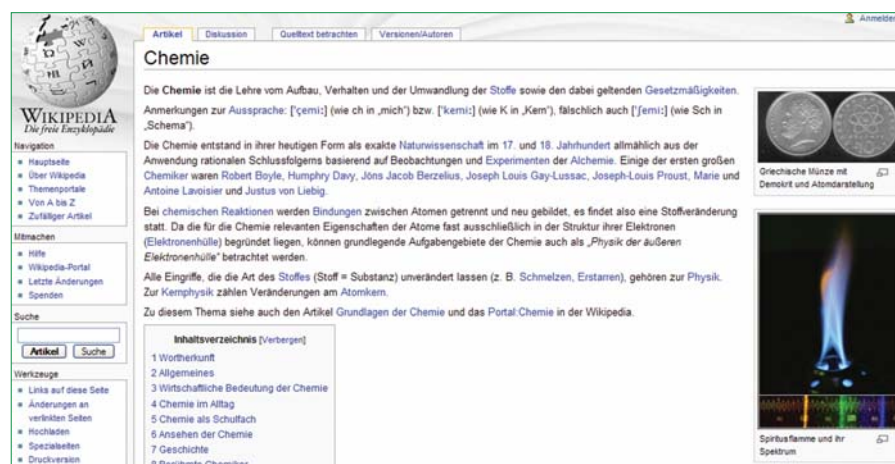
Anmelden

WIKIPEDIA
Die freie Enzyklopädie

Navigation
- Hauptseite
- Über Wikipedia
- Themenportale
- Von A bis Z
- Zufälliger Artikel

Mitmachen
- Hilfe
- Wikipedia-Portal
- Letzte Änderungen
- Spenden

Suche

Artikel | Suche

Werkzeuge
- Links auf diese Seite
- Änderungen an verlinkten Seiten
- Hochladen
- Spezialseiten
- Druckversion

Artikel | Diskussion | Quelltext betrachten | Versionen/Autoren

Chemie

Die Chemie ist die Lehre vom Aufbau, Verhalten und der Umwandlung der Stoffe sowie den dabei geltenden Gesetzmäßigkeiten.

Anmerkungen zur Aussprache: [ˈçemiː] (wie ch in „mich") bzw. [ˈkemiː] (wie K in „Kern"), fälschlich auch [ˈʃemiː] (wie Sch in „Schema").

Die Chemie entstand in ihrer heutigen Form als exakte Naturwissenschaft im 17. und 18. Jahrhundert allmählich aus der Anwendung rationalen Schlussfolgerns basierend auf Beobachtungen und Experimenten der Alchemie. Einige der ersten großen Chemiker waren Robert Boyle, Humphry Davy, Jöns Jacob Berzelius, Joseph Louis Gay-Lussac, Joseph-Louis Proust, Marie und Antoine Lavoisier und Justus von Liebig.

Bei chemischen Reaktionen werden Bindungen zwischen Atomen getrennt und neu gebildet, es findet also eine Stoffveränderung statt. Da die für die Chemie relevanten Eigenschaften der Atome fast ausschließlich in der Struktur ihrer Elektronen (Elektronenhülle) begründet liegen, können grundlegende Aufgabengebiete der Chemie auch als „Physik der äußeren Elektronenhülle" betrachtet werden.

Alle Eingriffe, die die Art des Stoffes (Stoff = Substanz) unverändert lassen (z. B. Schmelzen, Erstarren), gehören zur Physik. Zur Kernphysik zählen Veränderungen am Atomkern.

Zu diesem Thema siehe auch den Artikel Grundlagen der Chemie und das Portal:Chemie in der Wikipedia.

Inhaltsverzeichnis [Verbergen]
1 Wortherkunft
2 Allgemeines
3 Wirtschaftliche Bedeutung der Chemie
4 Chemie im Alltag
5 Chemie als Schulfach
6 Ansehen der Chemie
7 Geschichte
8 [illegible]

Griechische Münze mit Demokrit und Atomdarstellung

Spiritusflamme und ihr Spektrum